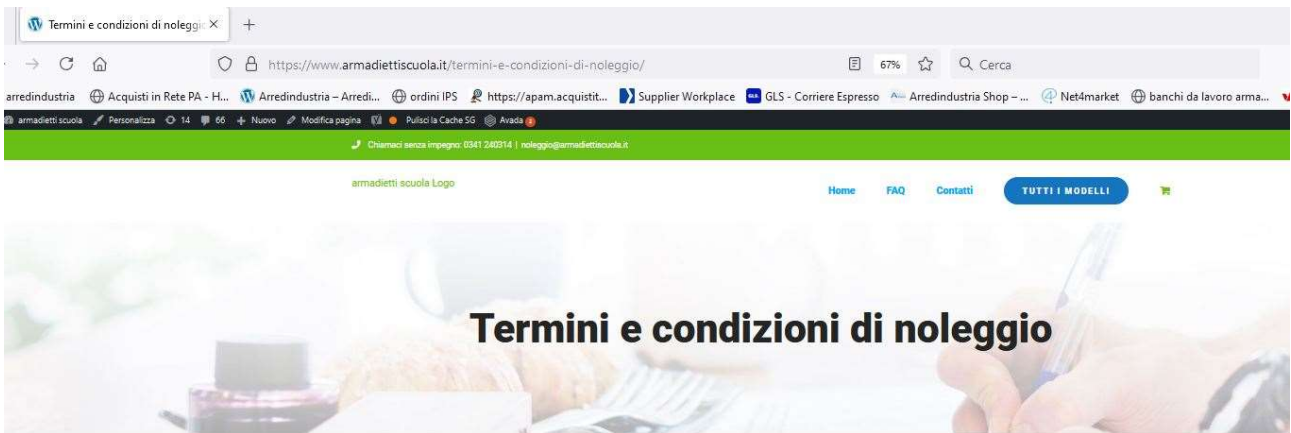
Termini e condizioni di noleggio ×
+
https://www.armadiettiscuola.it/termini-e-condizioni-di-noleggio/
67%
Cerca
arredindustria Acquisti in Rete PA - H... Arredindustria – Arredi... ordini IPS https://apam.acquistit... Supplier Workplace GLS - Corriere Espresso Arredindustria Shop – ... Net4market banchi da lavoro arma...
armadietti scuola Personalizza 14 66 + Nuovo Modifica pagina Pulisci la Cache SG Avada 2
Chiamaci senza impegno: 0341 240314 | noleggio@armadiettiscuola.it
armadietti scuola Logo
Home FAQ Contatti TUTTI I MODELLI

Termini e condizioni di noleggio